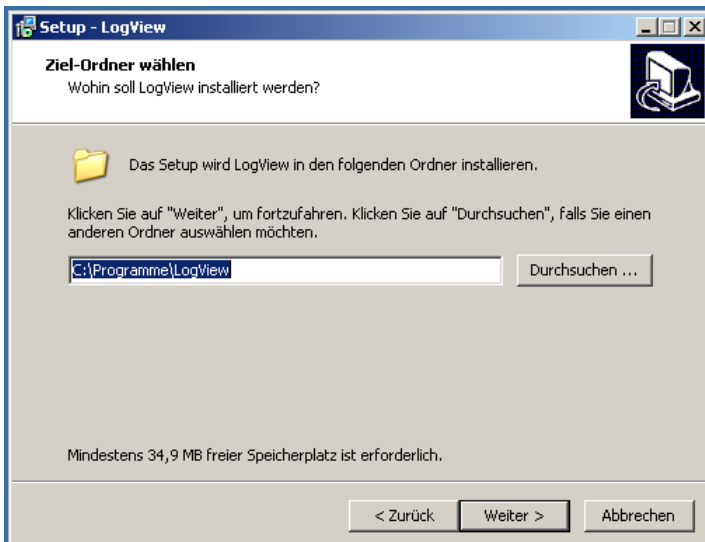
Setup - LogView

Ziel-Ordner wählen
Wohin soll LogView installiert werden?

Das Setup wird LogView in den folgenden Ordner installieren.

Klicken Sie auf "Weiter", um fortzufahren. Klicken Sie auf "Durchsuchen", falls Sie einen anderen Ordner auswählen möchten.

C:\Programme\LogView

Durchsuchen ...

Mindestens 34,9 MB freier Speicherplatz ist erforderlich.

< Zurück

Weiter >

Abbrechen